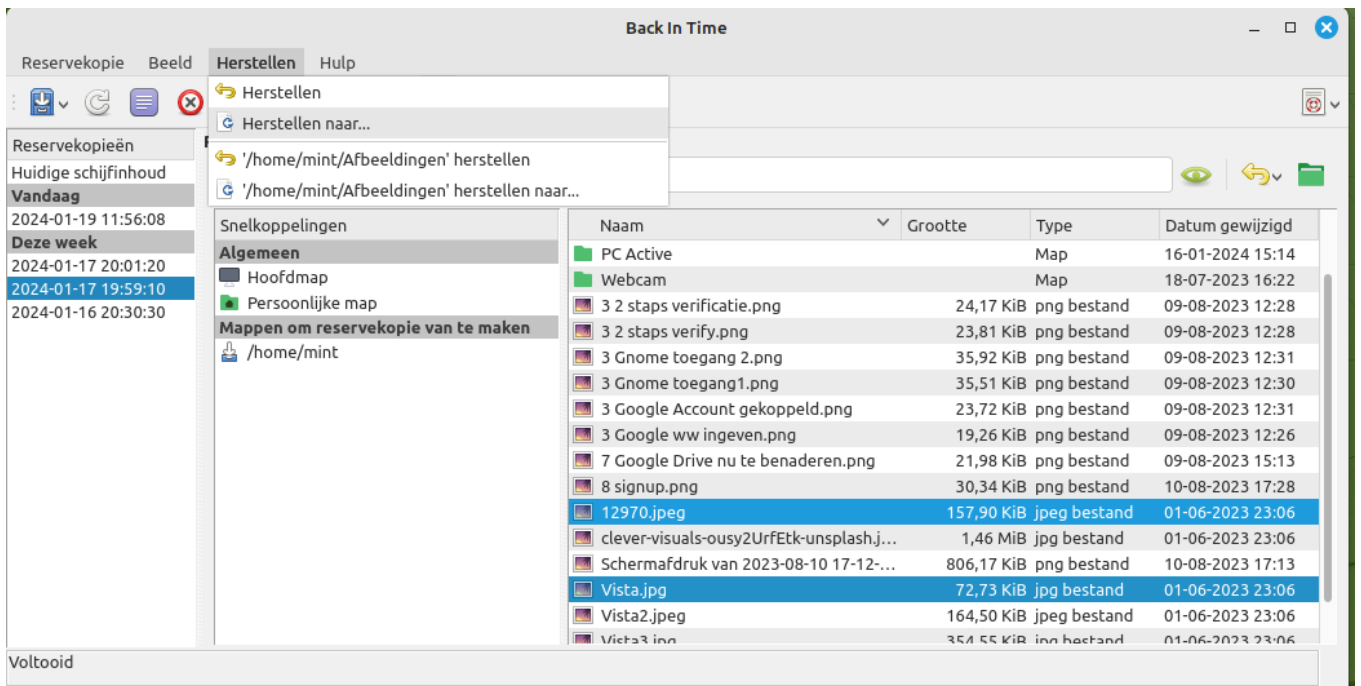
Back In Time

Reservekopie Beeld Herstellen Hulp

Herstellen
Herstellen naar...
'/home/mint/Afbeeldingen' herstellen
'/home/mint/Afbeeldingen' herstellen naar...

Reservekopieën
Huidige schijfinhoud
Vandaag
2024-01-19 11:56:08
Deze week
2024-01-17 20:01:20
2024-01-17 19:59:10
2024-01-16 20:30:30

Snelkoppelingen
Algemeen
Hoofdmap
Persoonlijke map
Mappen om reservekopie van te maken
/home/mint

| Naam | Grootte | Type | Datum gewijzigd |
|---|---|---|---|
| PC Active | | Map | 16-01-2024 15:14 |
| Webcam | | Map | 18-07-2023 16:22 |
| 3 2 staps verificatie.png | 24,17 KiB | png bestand | 09-08-2023 12:28 |
| 3 2 staps verify.png | 23,81 KiB | png bestand | 09-08-2023 12:28 |
| 3 Gnome toegang 2.png | 35,92 KiB | png bestand | 09-08-2023 12:31 |
| 3 Gnome toegang1.png | 35,51 KiB | png bestand | 09-08-2023 12:30 |
| 3 Google Account gekoppeld.png | 23,72 KiB | png bestand | 09-08-2023 12:31 |
| 3 Google ww ingeven.png | 19,26 KiB | png bestand | 09-08-2023 12:26 |
| 7 Google Drive nu te benaderen.png | 21,98 KiB | png bestand | 09-08-2023 15:13 |
| 8 signup.png | 30,34 KiB | png bestand | 10-08-2023 17:28 |
| 12970.jpeg | 157,90 KiB | jpeg bestand | 01-06-2023 23:06 |
| clever-visuals-ousy2UrfEtk-unsplash.j... | 1,46 MiB | jpg bestand | 01-06-2023 23:06 |
| Schermafdruk van 2023-08-10 17-12-... | 806,17 KiB | png bestand | 10-08-2023 17:13 |
| Vista.jpg | 72,73 KiB | jpg bestand | 01-06-2023 23:06 |
| Vista2.jpeg | 164,50 KiB | jpeg bestand | 01-06-2023 23:06 |
| Vista3.jpg | 354,55 KiB | jpg bestand | 01-06-2023 23:06 |

Voltooid